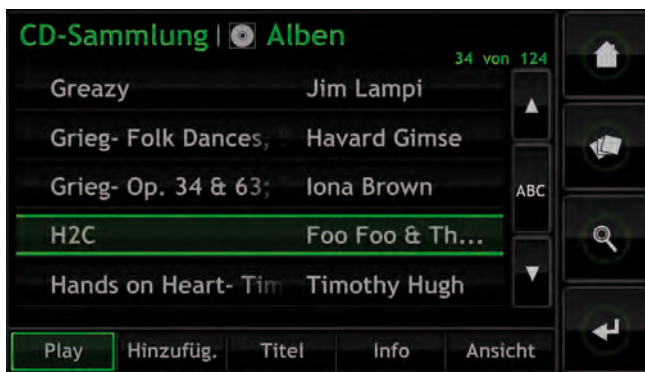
CD-Sammlung | Alben
34 von 124

| | |
|---|---|
| Greazy | Jim Lampi |
| Grieg- Folk Dances, | Havard Gimse |
| Grieg- Op. 34 & 63; | Iona Brown |
| H2C | Foo Foo & Th... |
| Hands on Heart- Tim | Timothy Hugh |

ABC

Play
Hinzufüg.
Titel
Info
Ansicht